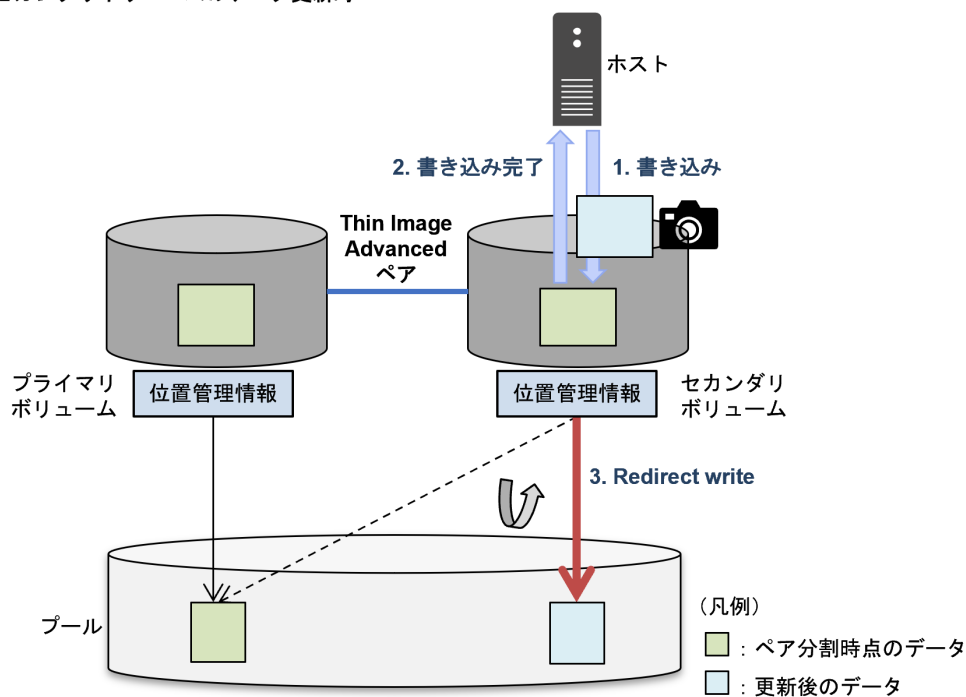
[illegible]

ホスト

2. 書き込み完了

1. 書き込み

Thin Image Advanced ペア

プライマリボリューム

位置管理情報

位置管理情報

セカンダリボリューム

3. Redirect write

プール

（凡例）

：ペア分割時点のデータ

：更新後のデータ